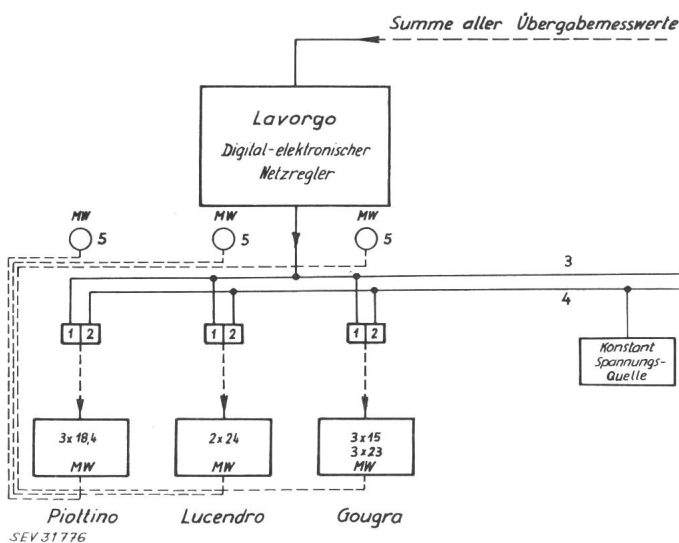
Summe aller Übergabemesswerte

Lavorgo
Digital-elektronischer
Netzregler

MW
5

MW
5

MW
5

3

4

1 2

1 2

1 2

Konstant
Spannungs-
Quelle

3x 18,4
MW

2x 24
MW

3x 15
3x 23
MW

Piottino

Lucendro

Gougra

SEV 31776